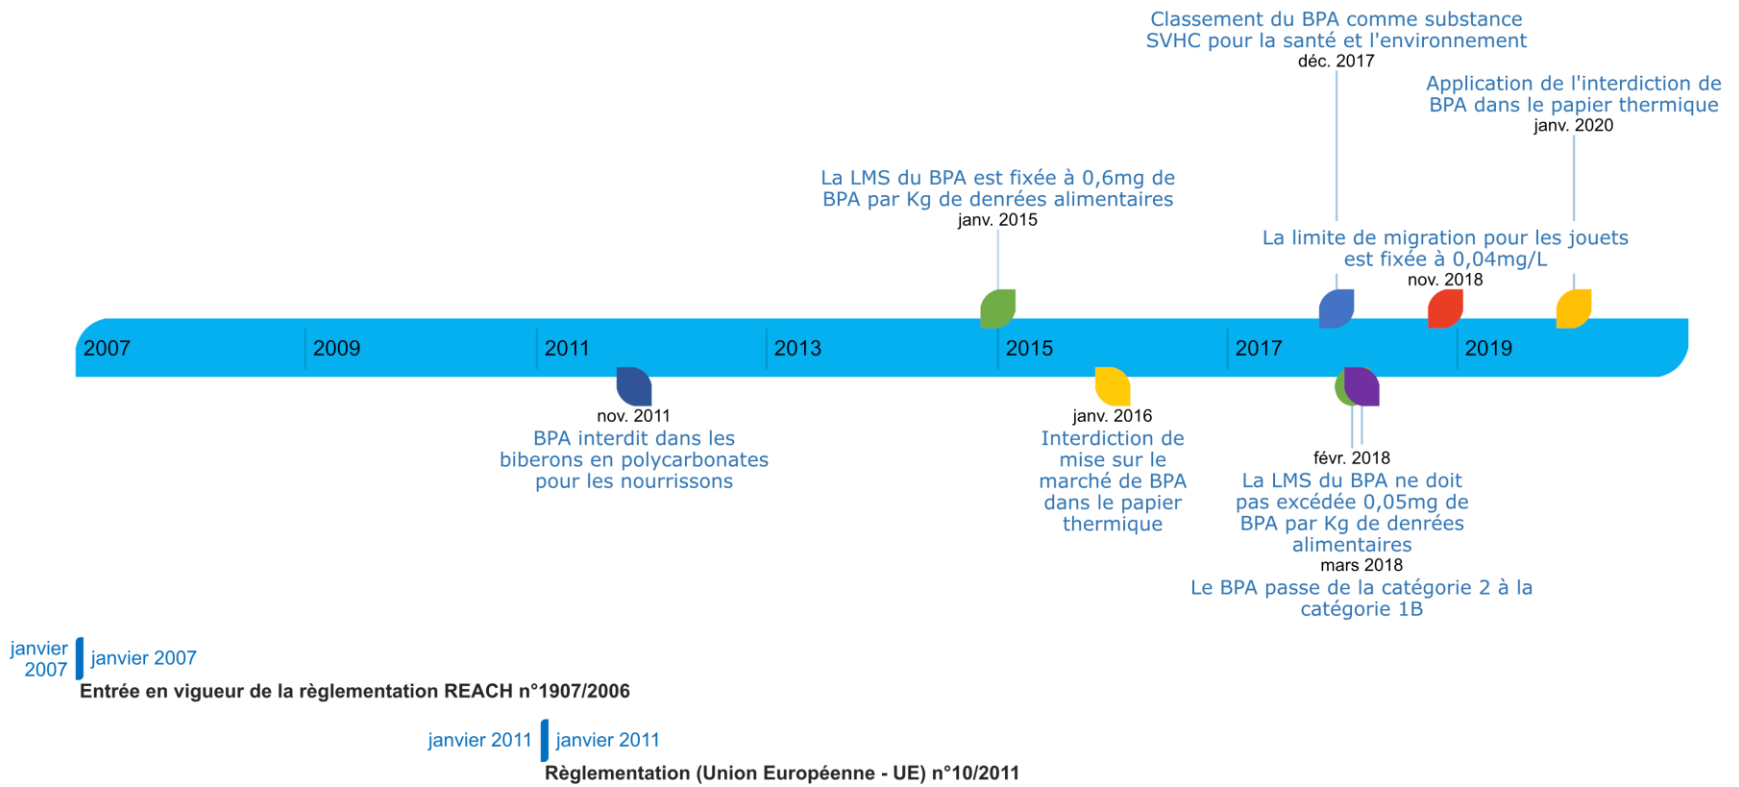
Classement du BPA comme substance SVHC pour la santé et l'environnement
déc. 2017

Application de l'interdiction de BPA dans le papier thermique
janv. 2020

La LMS du BPA est fixée à 0,6mg de BPA par Kg de denrées alimentaires
janv. 2015

La limite de migration pour les jouets est fixée à 0,04mg/L
nov. 2018

2007 2009 2011 2013 2015 2017 2019

nov. 2011
BPA interdit dans les biberons en polycarbonates pour les nourrissons

janv. 2016
Interdiction de mise sur le marché de BPA dans le papier thermique

févr. 2018
La LMS du BPA ne doit pas excédée 0,05mg de BPA par Kg de denrées alimentaires

mars 2018
Le BPA passe de la catégorie 2 à la catégorie 1B

janvier 2007 janvier 2007
Entrée en vigueur de la règlementation REACH n°1907/2006

janvier 2011 janvier 2011
Règlementation (Union Européenne - UE) n°10/2011